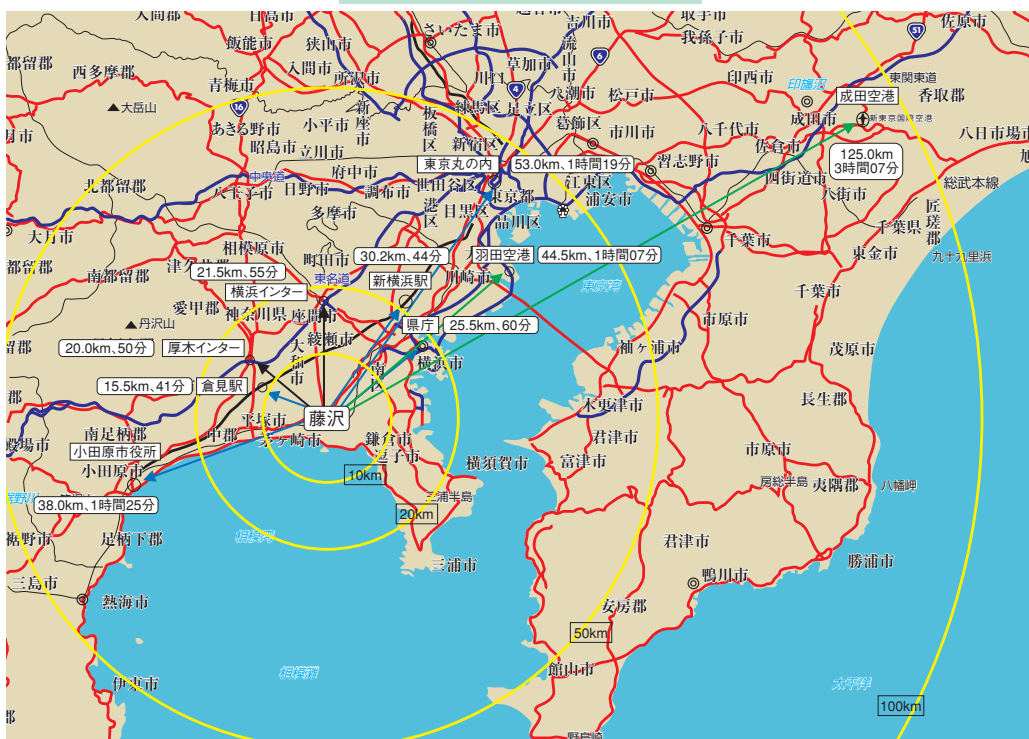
入間郡
日高市
さいたま市
吉川市
取手市
佐原市
飯能市
狭山市
草加市
流山市
我孫子市
都留郡
西多摩郡
入間市
所沢市
川口
八潮市
印西市
印旛沼
東関東道
大岳山
青梅市
清瀬市
新座市
練馬区
足立区
松戸市
成田空港
香取郡
あきる野市
小平市
板橋区
葛飾区
市川市
八千代市
成田市
新東京国際空港
八日市場市
昭島市
立川市
新宿区
佐倉市
中央道
東京丸の内
53.0km、1時間19分
習志野市
北都留郡
八王子市
日野市
府中市
調布市
世田谷区
東京都
江東区
四街道市
125.0km
3時間07分
総武本線
浦安市
八街市
多摩市
港区
目黒区
品川区
大月市
相模原市
千葉市
千葉県
匝瑳郡
都留郡
南都留郡
町田市
30.2km、44分
羽田空港
44.5km、1時間07分
東金市
九十九里浜
津久井郡
21.5km、55分
東名道
川崎市
新横浜駅
東京湾
横浜インター
愛甲郡
神奈川県
座間市
千葉市
丹沢山
綾瀬市
県庁
25.5km、60分
市原市
20.0km、50分
厚木インター
大和市
袖ヶ浦市
横浜市
茂原市
15.5km、41分
倉見駅
南
藤沢
木更津市
長生郡
平塚市
茅ヶ崎市
中郡
鎌倉市
君津市
南足柄市
逗子市
小田原市役所
10km
横須賀市
富津市
市原市
小田原市
房総半島
夷隅郡
八幡岬
三浦半島
38.0km、1時間25分
20km
裾野市
相模湾
足柄下郡
君津市
三浦市
勝浦市
三島市
鴨川市
熱海市
安房郡
50km
相模灘
館山市
伊東市
太平洋
100km